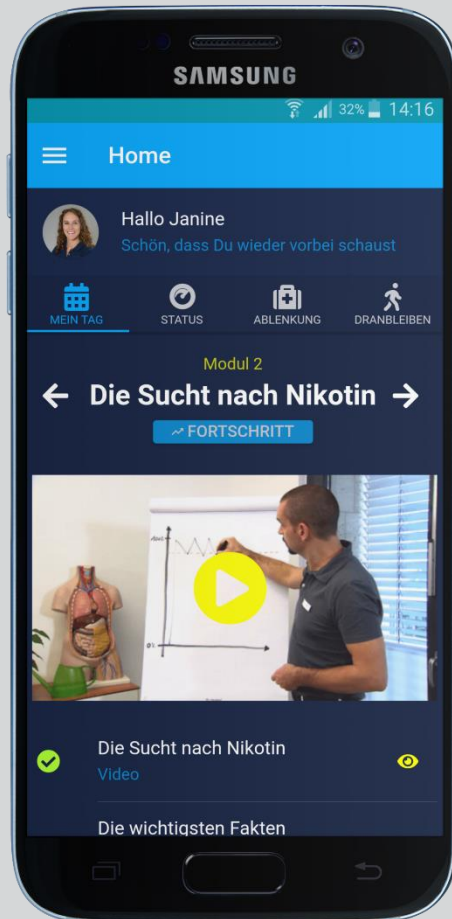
SAMSUNG

32% 14:16

Home

Hallo Janine
Schön, dass Du wieder vorbei schaust

MEIN TAG STATUS ABLENKUNG DRANBLEIBEN

Modul 2
Die Sucht nach Nikotin
FORTSCHRITT

Die Sucht nach Nikotin
Video

Die wichtigsten Fakten